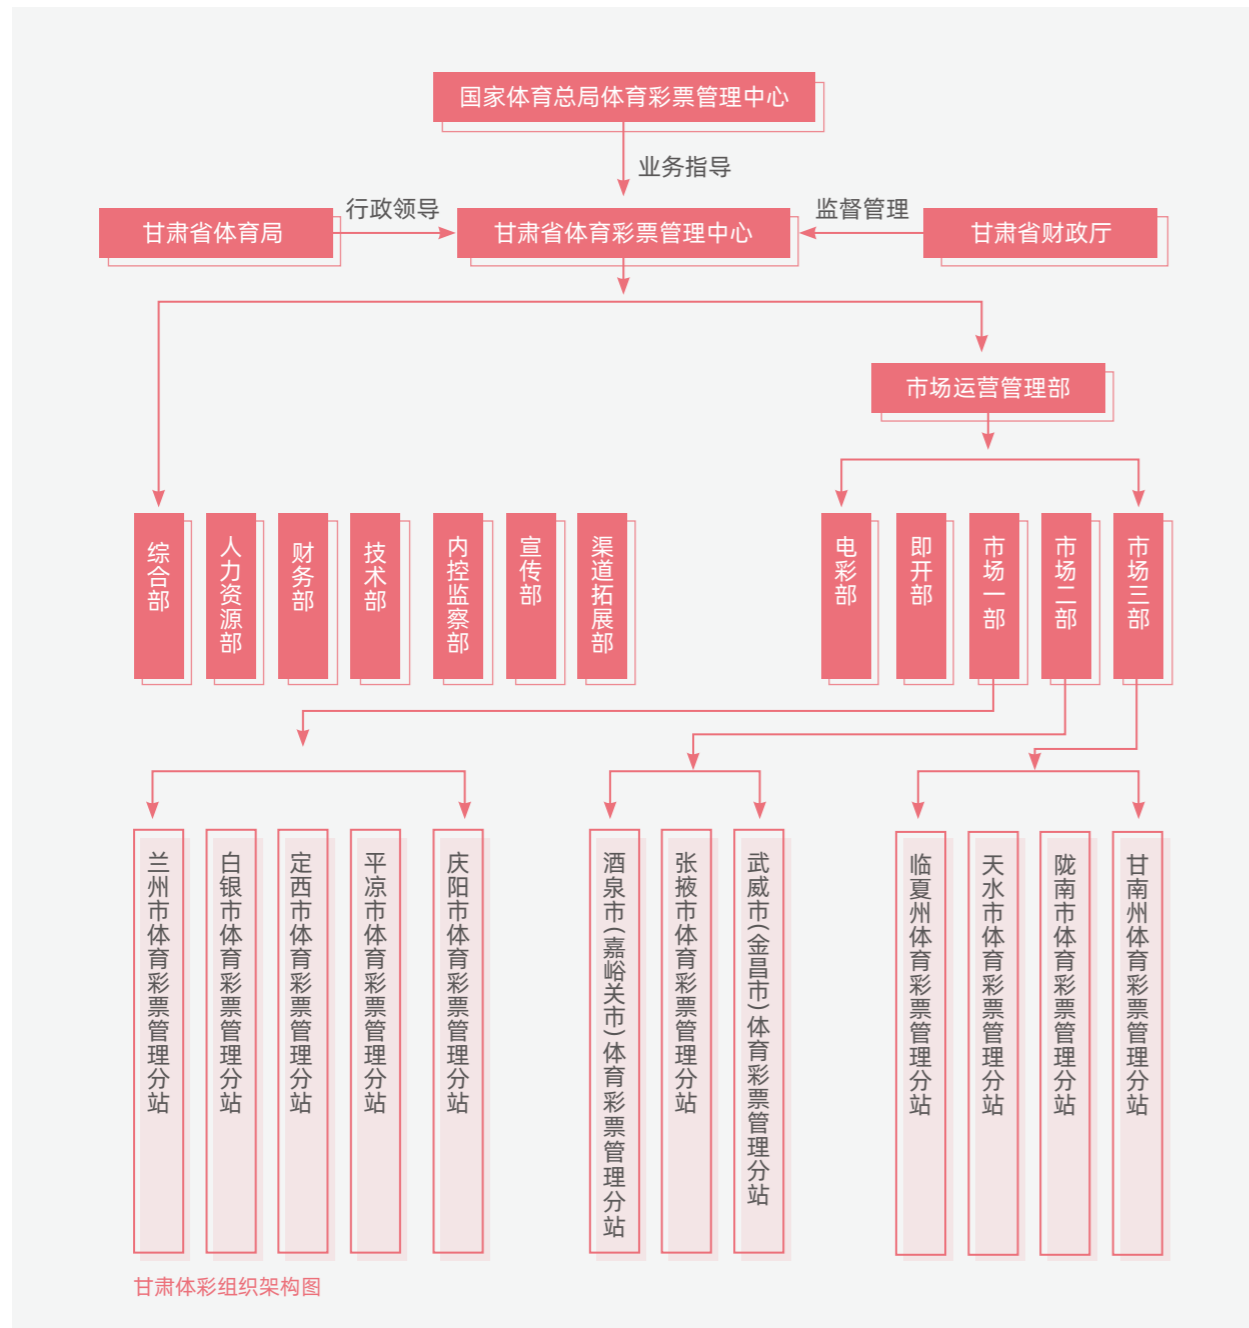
国家体育总局体育彩票管理中心

业务指导

甘肃省体育局

行政领导

甘肃省体育彩票管理中心

监督管理

甘肃省财政厅

市场运营管理部

综合部

人力资源部

财务部

技术部

内控监察部

宣传部

渠道拓展部

电彩部

即开部

市场一部

市场二部

市场三部

兰州市体育彩票管理分站

白银市体育彩票管理分站

定西市体育彩票管理分站

平凉市体育彩票管理分站

庆阳市体育彩票管理分站

酒泉市（嘉峪关市）体育彩票管理分站

张掖市体育彩票管理分站

武威市（金昌市）体育彩票管理分站

临夏州体育彩票管理分站

天水市体育彩票管理分站

陇南市体育彩票管理分站

甘南州体育彩票管理分站

甘肃体彩组织架构图